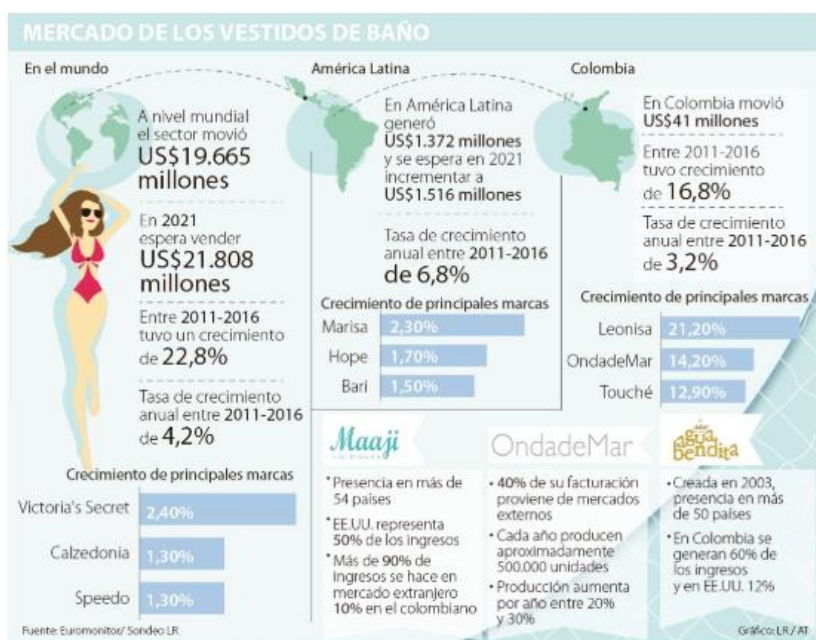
MERCADO DE LOS VESTIDOS DE BAÑO

En el mundo

A nivel mundial el sector movió US$19.665 millones

En 2021 espera vender US$21.808 millones

Entre 2011-2016 tuvo un crecimiento de 22,8%

Tasa de crecimiento anual entre 2011-2016 de 4,2%

Crecimiento de principales marcas

| Victoria's Secret | 2,40% |
|---|---|
| Calzedonia | 1,30% |
| Speedo | 1,30% |

América Latina

En América Latina generó US$1.372 millones y se espera en 2021 incrementar a US$1.516 millones

Tasa de crecimiento anual entre 2011-2016 de 6,8%

Crecimiento de principales marcas

| Marisa | 2,30% |
|---|---|
| Hope | 1,70% |
| Bari | 1,50% |

Colombia

En Colombia movió US$41 millones

Entre 2011-2016 tuvo crecimiento de 16,8%

Tasa de crecimiento anual entre 2011-2016 de 3,2%

Crecimiento de principales marcas

| Leonisa | 21,20% |
|---|---|
| OndadeMar | 14,20% |
| Touché | 12,90% |

Maaji

• Presencia en más de 54 países

• EE.UU. representa 50% de los ingresos

• Más de 90% de ingresos se hace en mercado extranjero 10% en el colombiano

OndadeMar

• 40% de su facturación proviene de mercados externos

• Cada año producen aproximadamente 500.000 unidades

• Producción aumenta por año entre 20% y 30%

agua bendita

• Creada en 2003, presencia en más de 50 países

• En Colombia se generan 60% de los ingresos y en EE.UU. 12%

Fuente: Euromonitor/ Sondeo LR

Gráfico: LR / AT